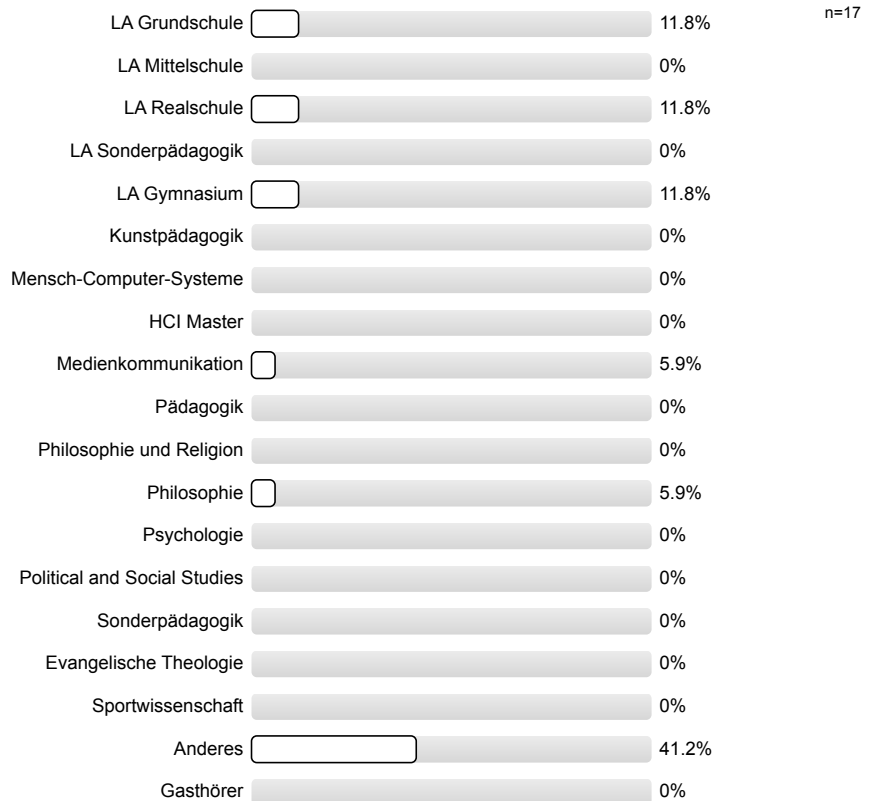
n=17

LA Grundschule 11.8%
LA Mittelschule 0%
LA Realschule 11.8%
LA Sonderpädagogik 0%
LA Gymnasium 11.8%
Kunstpädagogik 0%
Mensch-Computer-Systeme 0%
HCI Master 0%
Medienkommunikation 5.9%
Pädagogik 0%
Philosophie und Religion 0%
Philosophie 5.9%
Psychologie 0%
Political and Social Studies 0%
Sonderpädagogik 0%
Evangelische Theologie 0%
Sportwissenschaft 0%
Anderes 41.2%
Gasthörer 0%